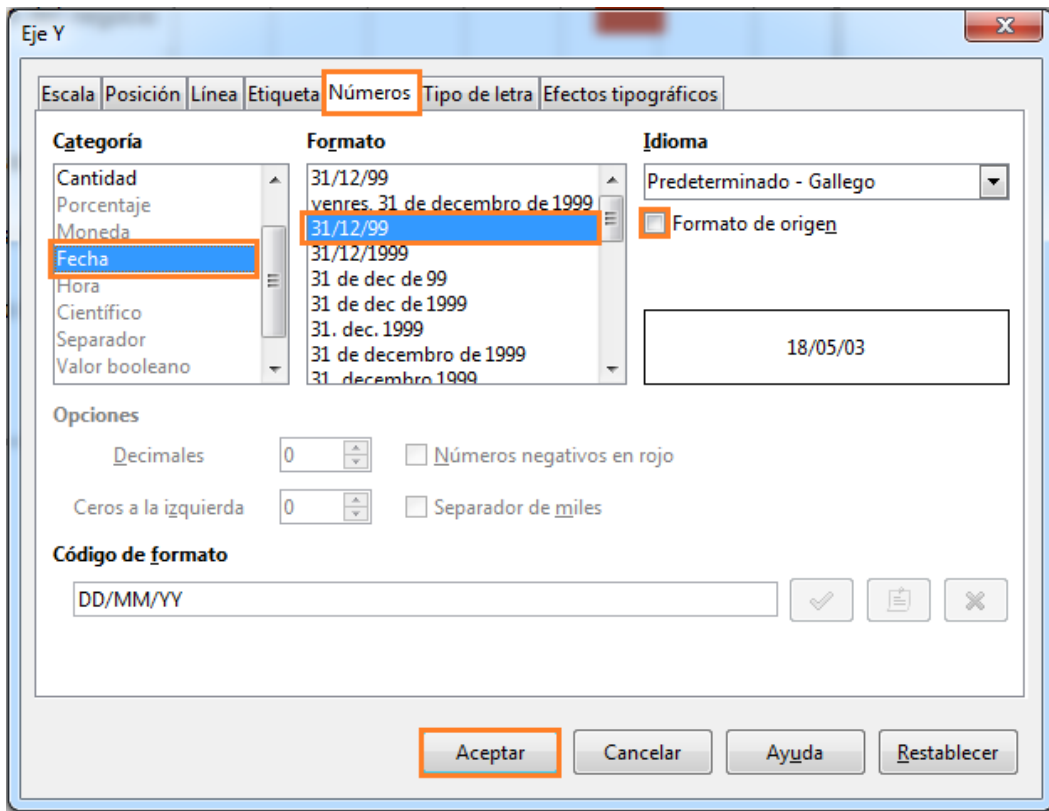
Eje Y

Escala | Posición | Línea | Etiqueta | Números | Tipo de letra | Efectos tipográficos

Categoría
Cantidad
Porcentaje
Moneda
Fecha
Hora
Científico
Separador
Valor booleano

Formato
31/12/99
venres, 31 de decembro de 1999
31/12/99
31/12/1999
31 de dec de 99
31 de dec de 1999
31. dec. 1999
31 de decembro de 1999
31. decembro 1999

Idioma
Predeterminado - Gallego
Formato de origen

18/05/03

Opciones
Decimales 0
Números negativos en rojo
Ceros a la izquierda 0
Separador de miles

Código de formato
DD/MM/YY

Aceptar
Cancelar
Ayuda
Restablecer